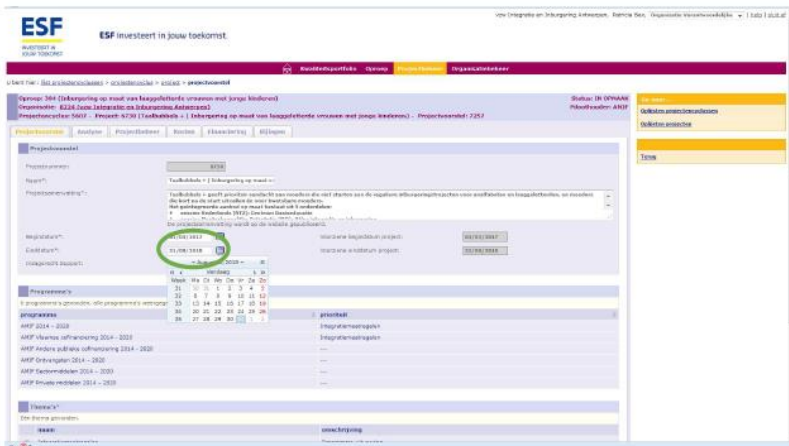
ESF
INVESTEERT IN JOUW TOEKOMST

ESF investeert in jouw toekomst

Voor Integratie en Inburgering Antwerpen, Patricia Sas. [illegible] | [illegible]

Basisdossierportfolio Oproep Projectbeheer Organisatiebeheer

U bent hier: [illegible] > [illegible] > project > projectvoorstel

Oproep: 304 (Inburgering op maat van laaggeletterde vrouwen met jonge kinderen)
Organisatie: 8226 (vzw Integratie en Inburgering Antwerpen)
Projectvoorstel: 5607 - Project: 6730 (Taalbokkels + ) Inburgering op maat van laaggeletterde vrouwen met jonge kinderen) - Projectvoorstel: 7257

Status: IN OPMAAK
Pilootfonder: AMIF

Projectvoorstel | Analyse | Projectbeheer | Kosten | Financiering | Bijlagen

Projectvoorstel

Projectnummer: 6730
Naam*: Taalbokkels + (Inburgering op maat v...
Projectomschrijving*: Taalbokkels + geeft prioriteit aandacht aan moeders die niet starten aan de reguliere inburgeringstrajecten voor anderstaligen en laaggeletterden, en moeders die kort na de start uitvallen de weer kwetsbare moeders.
Het pilootproject omvat op maat kontact uit 5 onderdelen:
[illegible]
De projectomschrijving wordt op de website gepubliceerd.

Begindatum*: 01/10/2017
Einddatum*: 31/08/2018
Inlegproject paspoort:

Voorziene begindatum project: 01/10/2017
Voorziene einddatum project: 31/08/2018

« ‹ Aug 2018 › »
Vandaag
Week Ma Di Wo Do Vr Za Zo
31 30 31 1 2 3 4 5
32 6 7 8 9 10 11 12
33 13 14 15 16 17 18 19
34 20 21 22 23 24 25 26
35 27 28 29 30 31 1 2

Programma's

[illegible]

| programma | prioriteit |
|---|---|
| AMIF 2014 - 2020 | Integratiemaatregelen |
| AMIF Vlaamse cofinanciering 2014 - 2020 | Integratiemaatregelen |
| AMIF Andere publieke cofinanciering 2014 - 2020 | --- |
| AMIF Ontvangsten 2014 - 2020 | --- |
| AMIF Eectormiddelen 2014 - 2020 | --- |
| AMIF Private middelen 2014 - 2020 | --- |

Thema's*
Een thema gevonden.
| naam | omschrijving |
|---|---|
| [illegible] | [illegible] |

Ga naar
Opliesten projectvoorstellen
Opliesten projecten

Terug